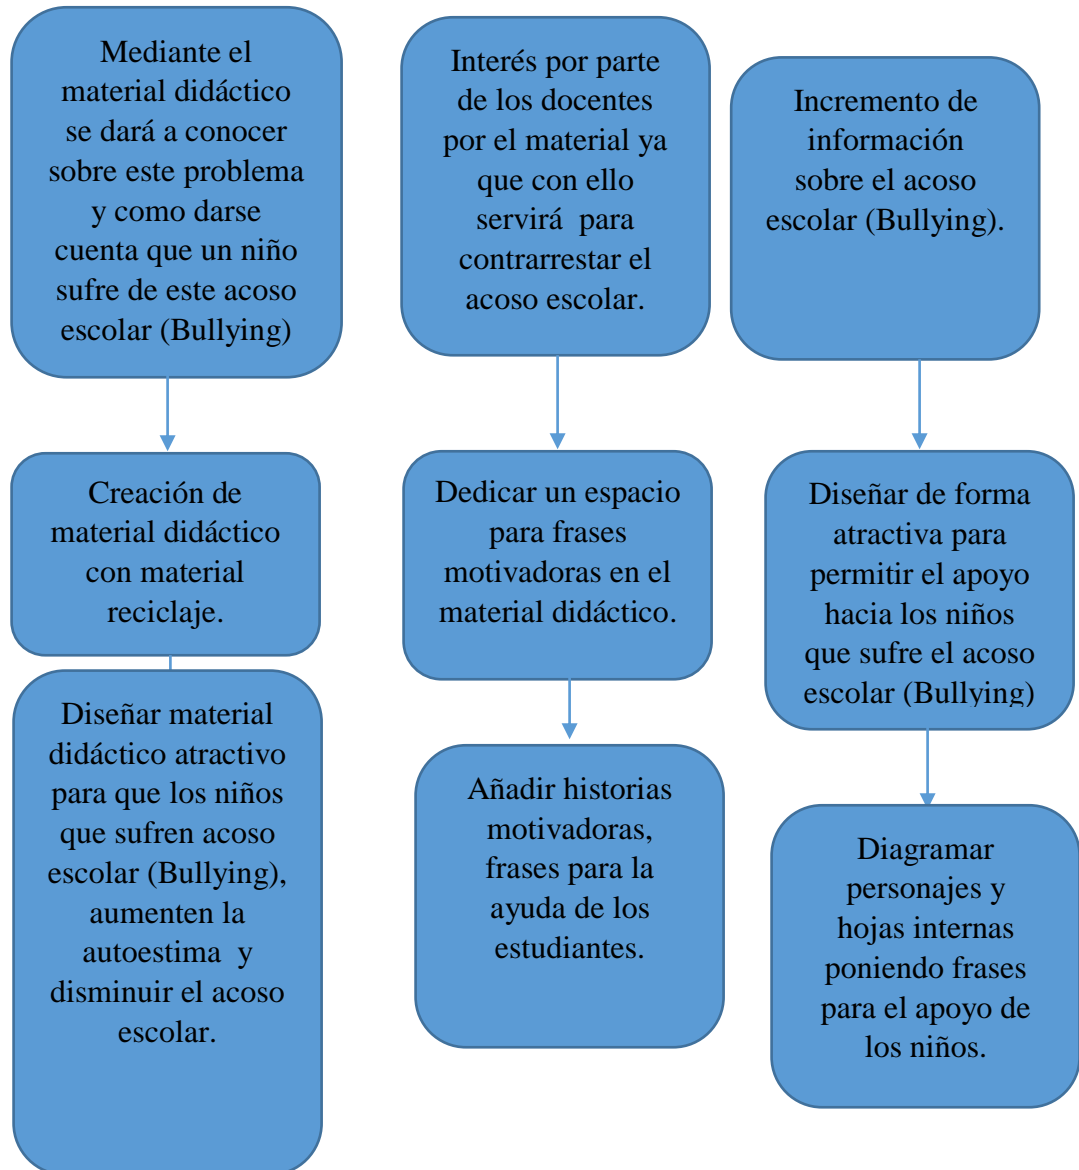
Mediante el material didáctico se dará a conocer sobre este problema y como darse cuenta que un niño sufre de este acoso escolar (Bullying)

Creación de material didáctico con material reciclaje.

Diseñar material didáctico atractivo para que los niños que sufren acoso escolar (Bullying), aumenten la autoestima y disminuir el acoso escolar.

Interés por parte de los docentes por el material ya que con ello servirá para contrarrestar el acoso escolar.

Dedicar un espacio para frases motivadoras en el material didáctico.

Añadir historias motivadoras, frases para la ayuda de los estudiantes.

Incremento de información sobre el acoso escolar (Bullying).

Diseñar de forma atractiva para permitir el apoyo hacia los niños que sufre el acoso escolar (Bullying)

Diagramar personajes y hojas internas poniendo frases para el apoyo de los niños.